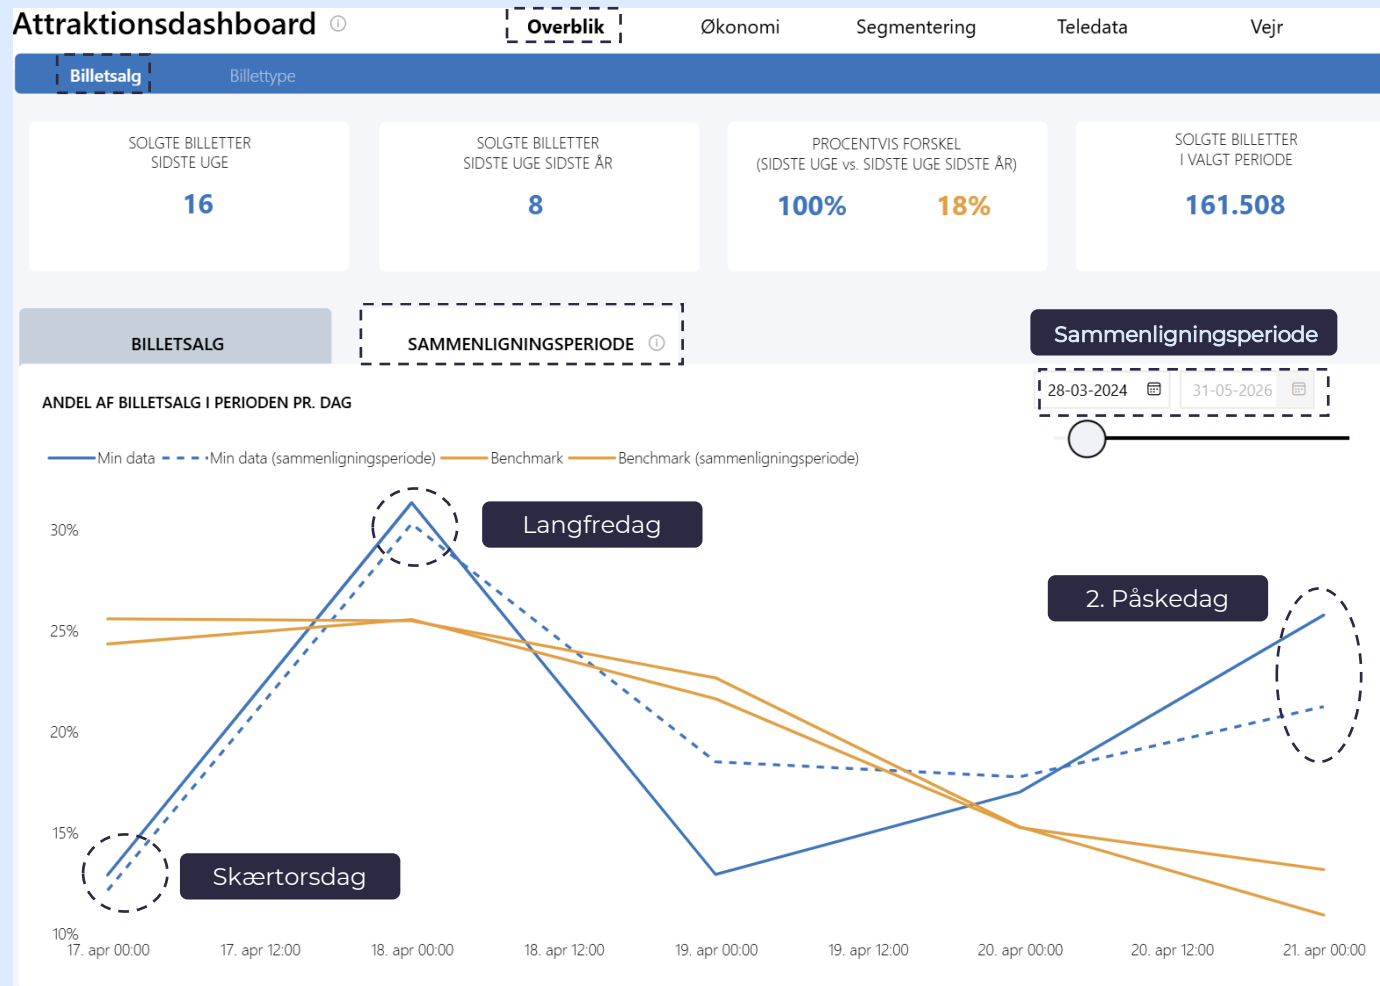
Attraktionsdashboard ⓘ

Overblik Økonomi Segmentering Teledata Vejr

Billetsalg Billettype

SOLGTE BILLETTER SIDSTE UGE
16

SOLGTE BILLETTER SIDSTE UGE SIDSTE ÅR
8

PROCENTVIS FORSKEL (SIDSTE UGE vs. SIDSTE UGE SIDSTE ÅR)
100% 18%

SOLGTE BILLETTER I VALGT PERIODE
161.508

BILLETSALG

SAMMENLIGNINGSPERIODE ⓘ

Sammenligningsperiode

28-03-2024 31-05-2026

ANDEL AF BILLETSALG I PERIODEN PR. DAG

Min data Min data (sammenligningsperiode) Benchmark Benchmark (sammenligningsperiode)

Langfredag

2. Påskedag

Skærtorsdag

30%
25%
20%
15%
10%

17. apr 00:00 17. apr 12:00 18. apr 00:00 18. apr 12:00 19. apr 00:00 19. apr 12:00 20. apr 00:00 20. apr 12:00 21. apr 00:00